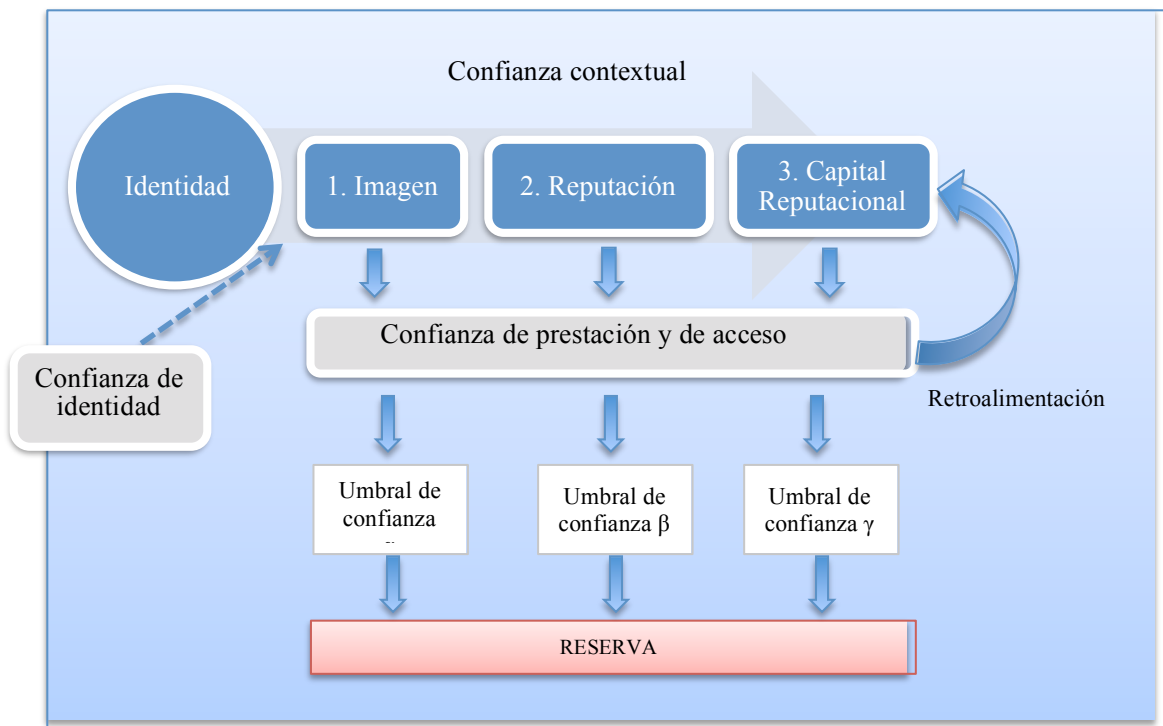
Confianza contextual

Identidad

1. Imagen

2. Reputación

3. Capital Reputacional

Confianza de prestación y de acceso

Confianza de identidad

Retroalimentación

Umbral de confianza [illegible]

Umbral de confianza β

Umbral de confianza γ

RESERVA